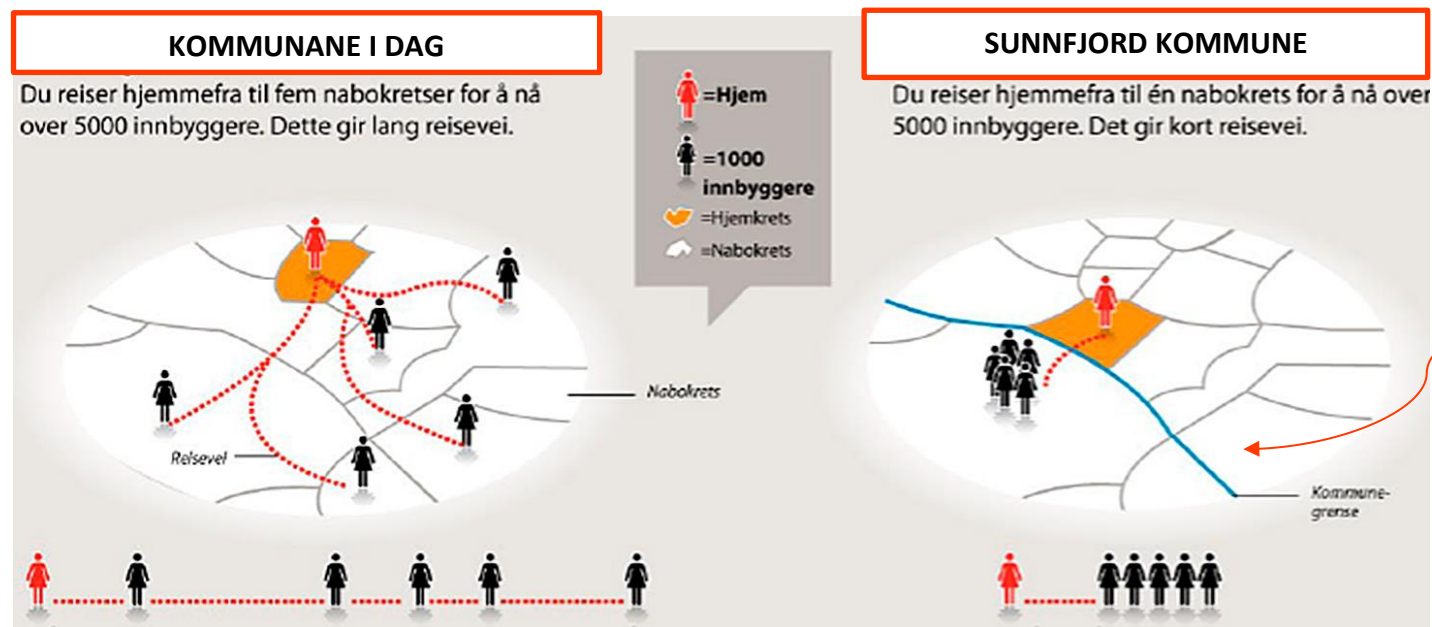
KOMMUNANE I DAG

Du reiser hjemmefra til fem nabokretser for å nå over 5000 innbyggere. Dette gir lang reisevei.

=Hjem

=1000 innbyggere

=Hjemkrets

=Nabokrets

Nabokrets

Reisevei

SUNNFJORD KOMMUNE

Du reiser hjemmefra til én nabokrets for å nå over 5000 innbyggere. Det gir kort reisevei.

Kommunegrense